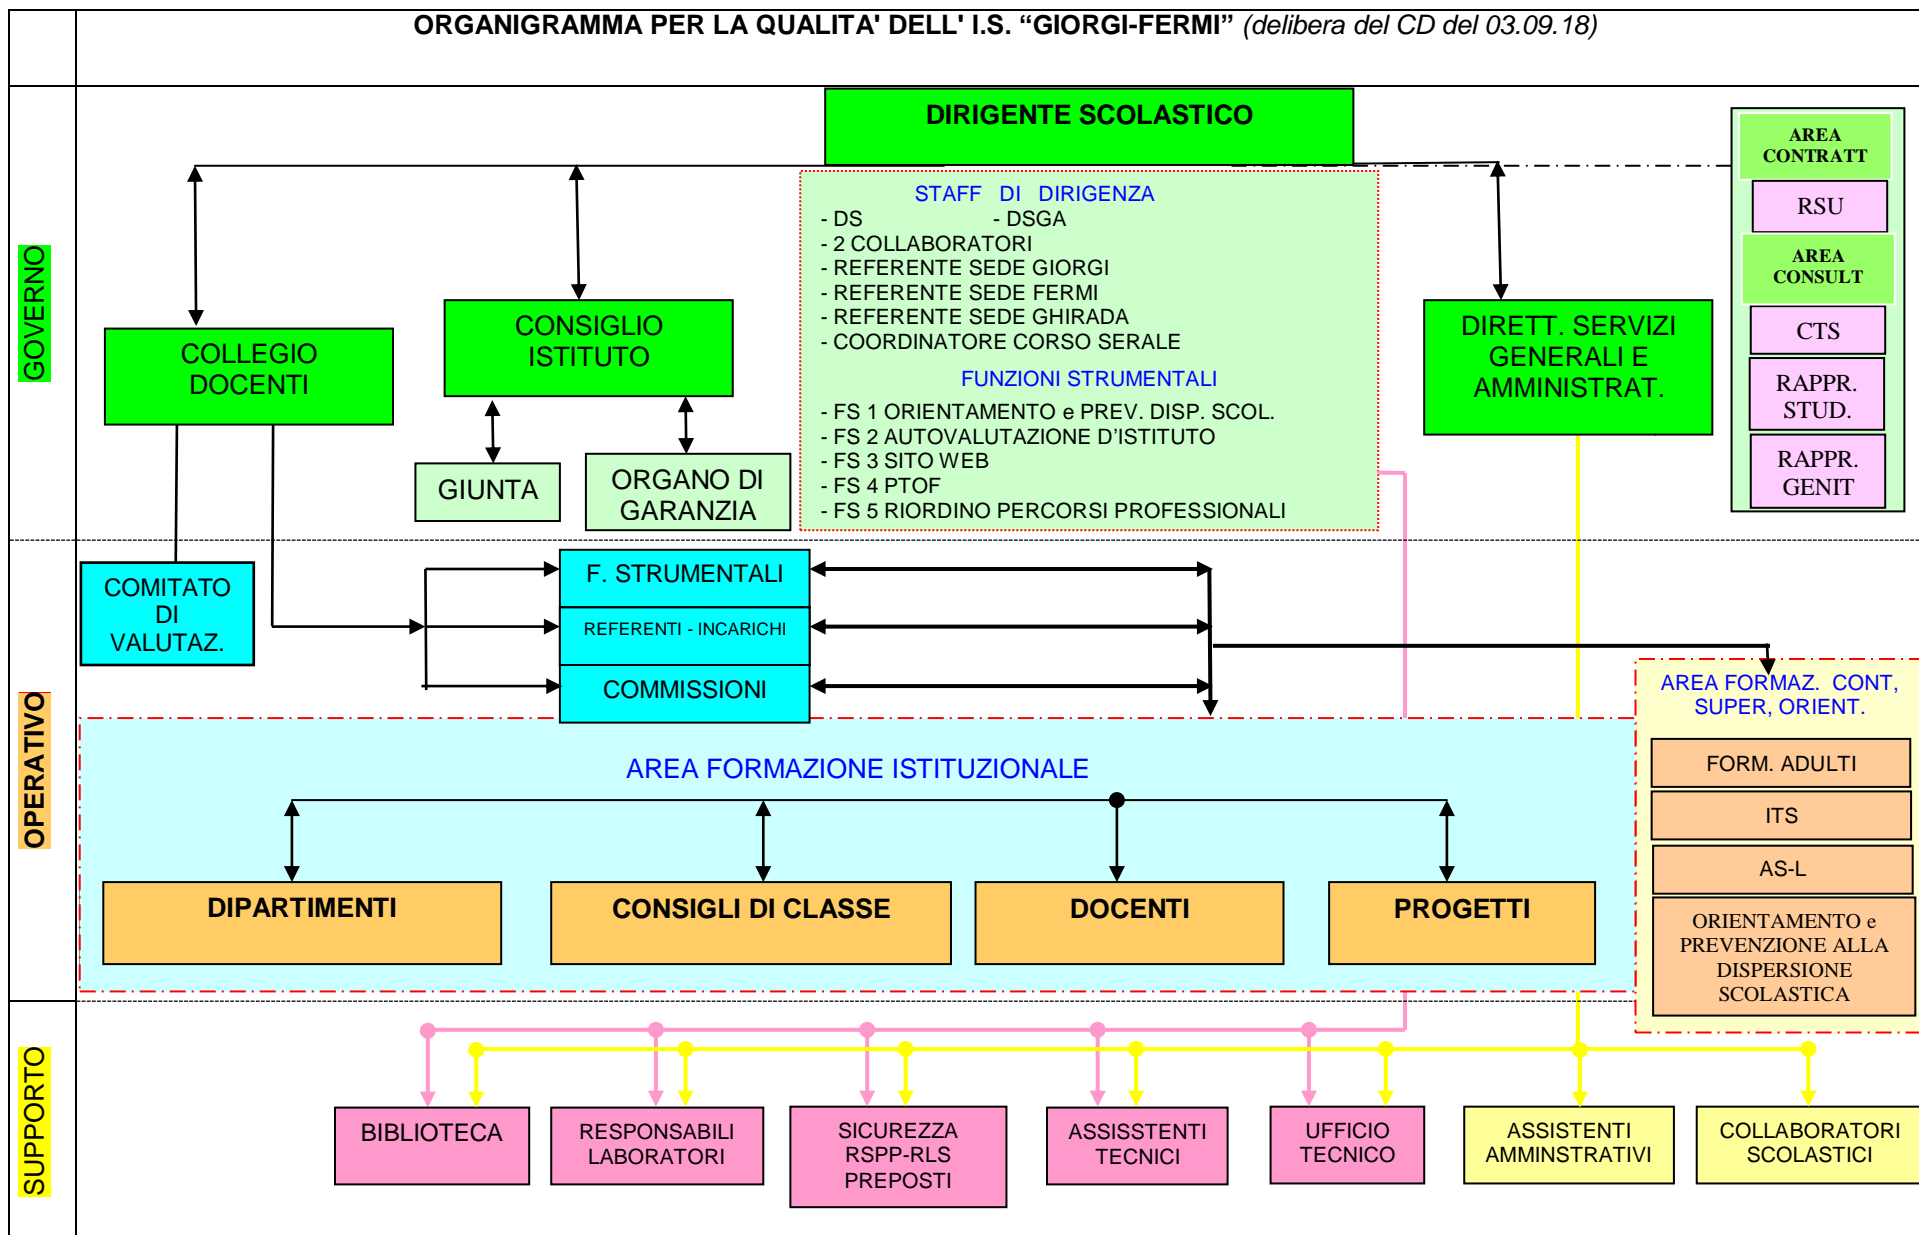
ORGANIGRAMMA PER LA QUALITA' DELL' I.S. “GIORGI-FERMI” (delibera del CD del 03.09.18)

GOVERNO

DIRIGENTE SCOLASTICO

AREA CONTRATT

RSU

AREA CONSULT

CTS

RAPPR. STUD.

RAPPR. GENIT

STAFF DI DIRIGENZA
- DS - DSGA
- 2 COLLABORATORI
- REFERENTE SEDE GIORGI
- REFERENTE SEDE FERMI
- REFERENTE SEDE GHIRADA
- COORDINATORE CORSO SERALE

FUNZIONI STRUMENTALI
- FS 1 ORIENTAMENTO e PREV. DISP. SCOL.
- FS 2 AUTOVALUTAZIONE D'ISTITUTO
- FS 3 SITO WEB
- FS 4 PTOF
- FS 5 RIORDINO PERCORSI PROFESSIONALI

COLLEGIO DOCENTI

CONSIGLIO ISTITUTO

DIRETT. SERVIZI GENERALI E AMMINISTRAT.

GIUNTA

ORGANO DI GARANZIA

OPERATIVO

COMITATO DI VALUTAZ.

F. STRUMENTALI

REFERENTI - INCARICHI

COMMISSIONI

AREA FORMAZ. CONT, SUPER, ORIENT.

FORM. ADULTI

ITS

AS-L

ORIENTAMENTO e PREVENZIONE ALLA DISPERSIONE SCOLASTICA

AREA FORMAZIONE ISTITUZIONALE

DIPARTIMENTI

CONSIGLI DI CLASSE

DOCENTI

PROGETTI

SUPPORTO

BIBLIOTECA

RESPONSABILI LABORATORI

SICUREZZA RSPP-RLS PREPOSTI

ASSISSTENTI TECNICI

UFFICIO TECNICO

ASSISTENTI AMMINSTRATIVI

COLLABORATORI SCOLASTICI